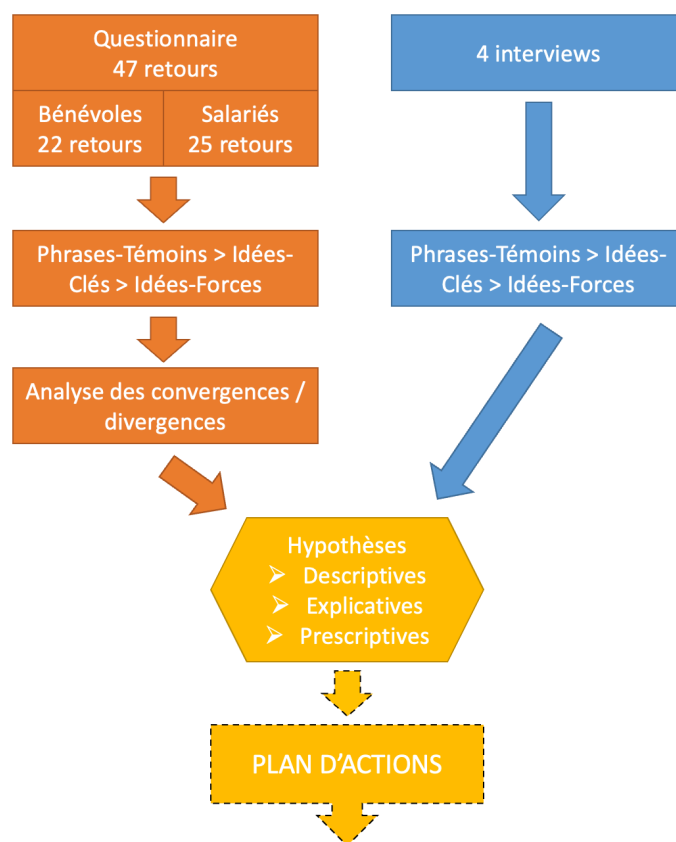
Questionnaire
47 retours

| Bénévoles 22 retours | Salariés 25 retours |
|---|---|

4 interviews

Phrases-Témoins > Idées-Clés > Idées-Forces

Phrases-Témoins > Idées-Clés > Idées-Forces

Analyse des convergences / divergences

Hypothèses
➢ Descriptives
➢ Explicatives
➢ Prescriptives

PLAN D'ACTIONS